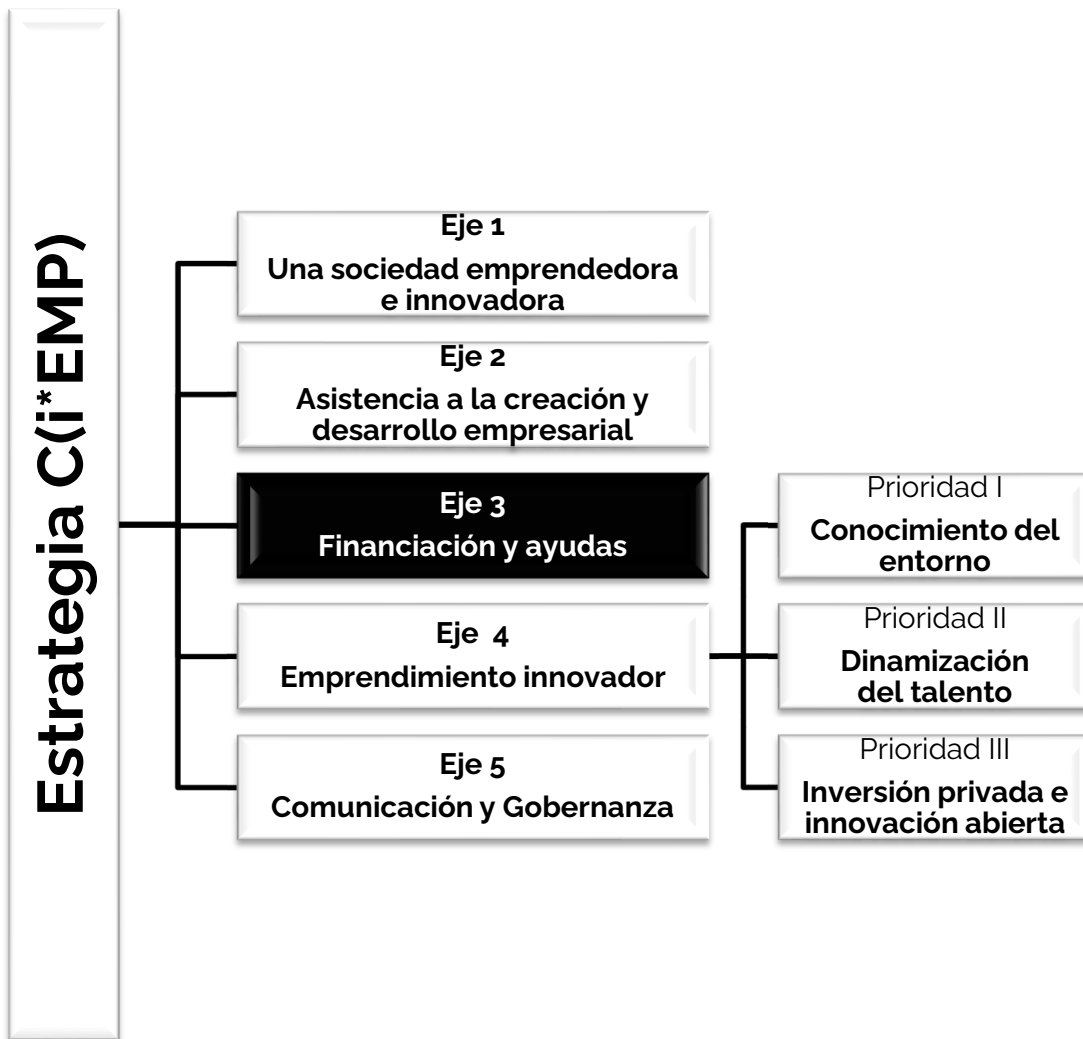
Estrategia C(i*EMP)

Eje 1
Una sociedad emprendedora e innovadora

Eje 2
Asistencia a la creación y desarrollo empresarial

Eje 3
Financiación y ayudas

Eje 4
Emprendimiento innovador

Eje 5
Comunicación y Gobernanza

Prioridad I
Conocimiento del entorno

Prioridad II
Dinamización del talento

Prioridad III
Inversión privada e innovación abierta